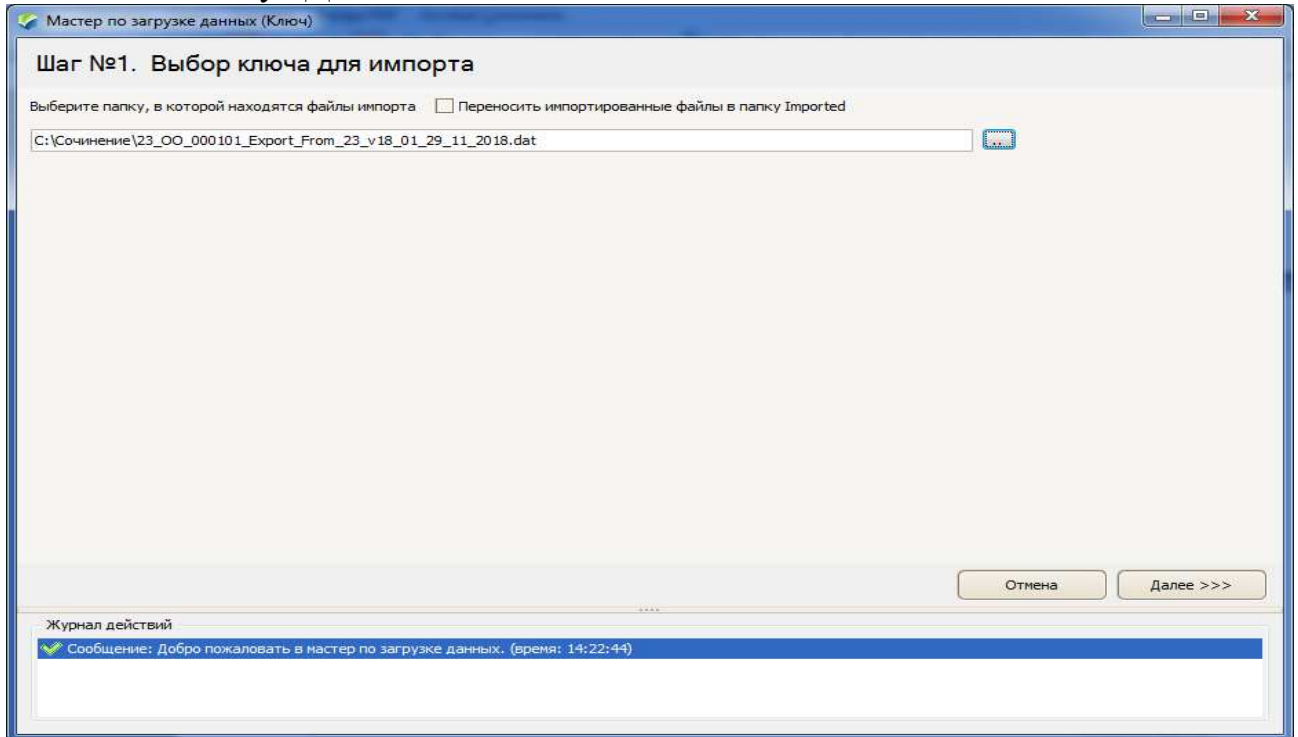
Мастер по загрузке данных (Ключ)

Шаг №1. Выбор ключа для импорта

Выберите папку, в которой находятся файлы импорта

Переносить импортированные файлы в папку Imported

C:\Сочинение\23_OO_000101_Export_From_23_v18_01_29_11_2018.dat

...

Отмена

Далее >>>

Журнал действий

Сообщение: Добро пожаловать в мастер по загрузке данных. (время: 14:22:44)